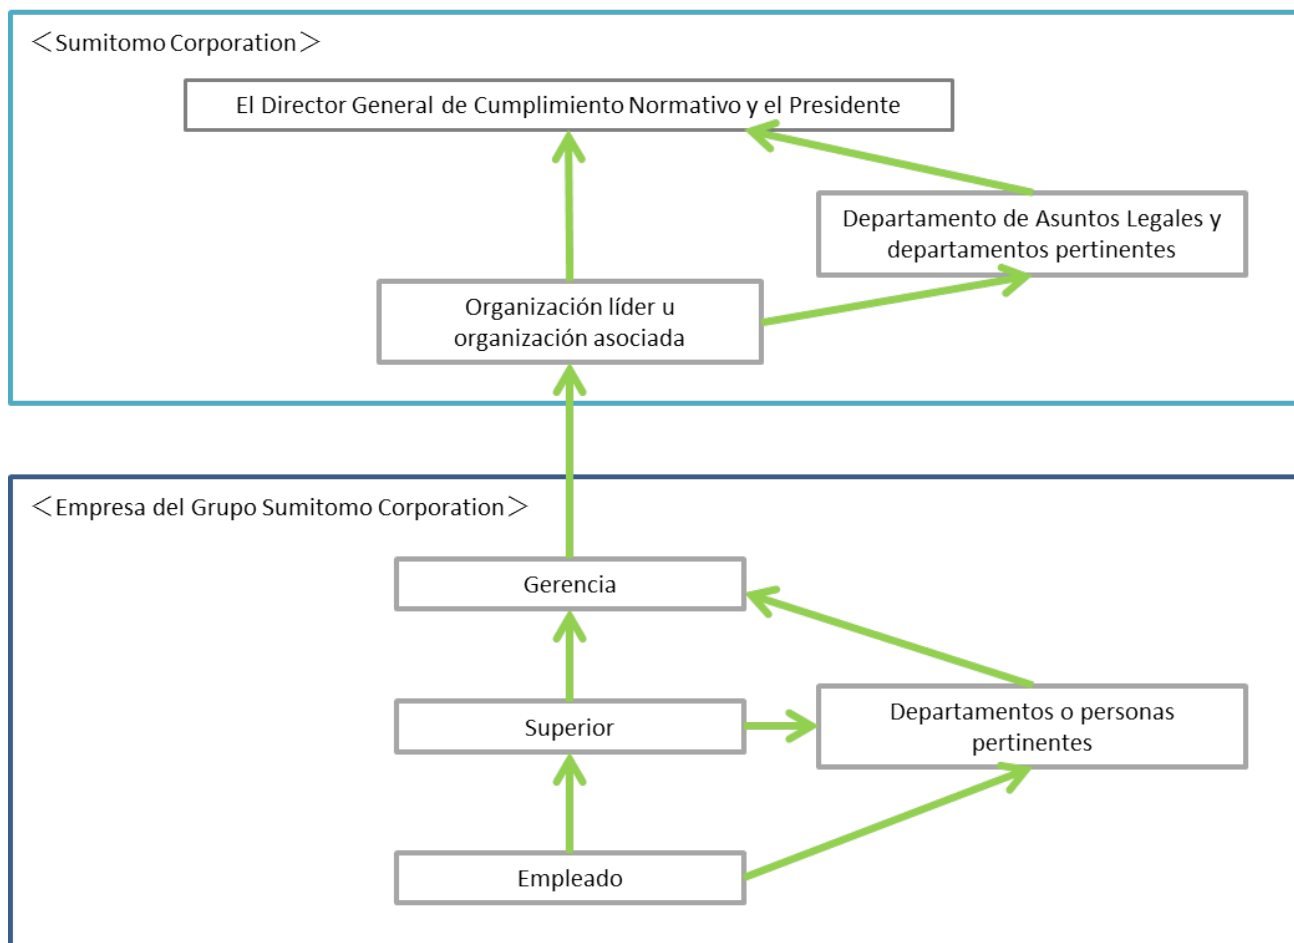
＜Sumitomo Corporation＞

El Director General de Cumplimiento Normativo y el Presidente

Departamento de Asuntos Legales y departamentos pertinentes

Organización líder u organización asociada

＜Empresa del Grupo Sumitomo Corporation＞

Gerencia

Superior

Departamentos o personas pertinentes

Empleado